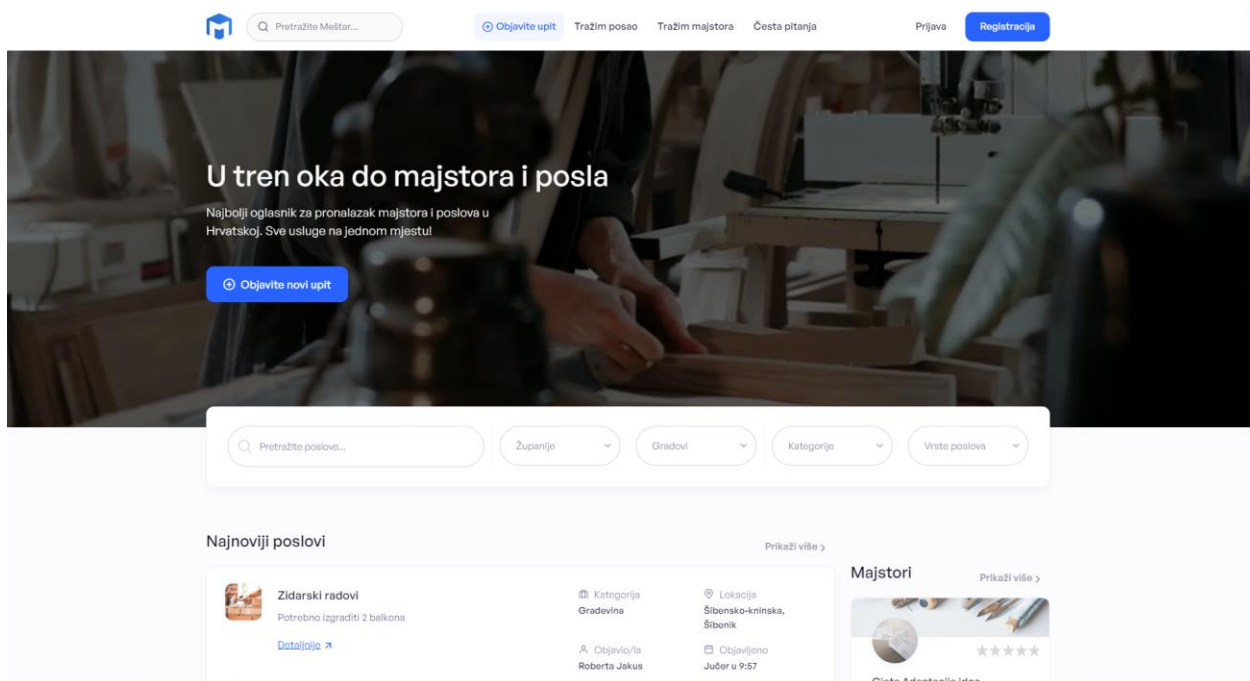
Pretražite Meštar...

Objavite upit Tražim posao Tražim majstora Česta pitanja

Prijava Registracija

U tren oka do majstora i posla

Najbolji oglasnik za pronalazak majstora i poslova u Hrvatskoj. Sve usluge na jednom mjestu!

Objavite novi upit

Pretražite poslove...

Županije

Gradovi

Kategorije

Vrste poslova

Najnoviji poslovi

Prikaži više >

Zidarski radovi

Potrebno izgraditi 2 balkona

Detaljnije ↗

Kategorija
Građevina

Lokacija
Šibensko-kninska, Šibenik

Objavio/la
Roberta Jakus

Objavljeno
Jučer u 9:57

Majstori

Prikaži više >

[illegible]